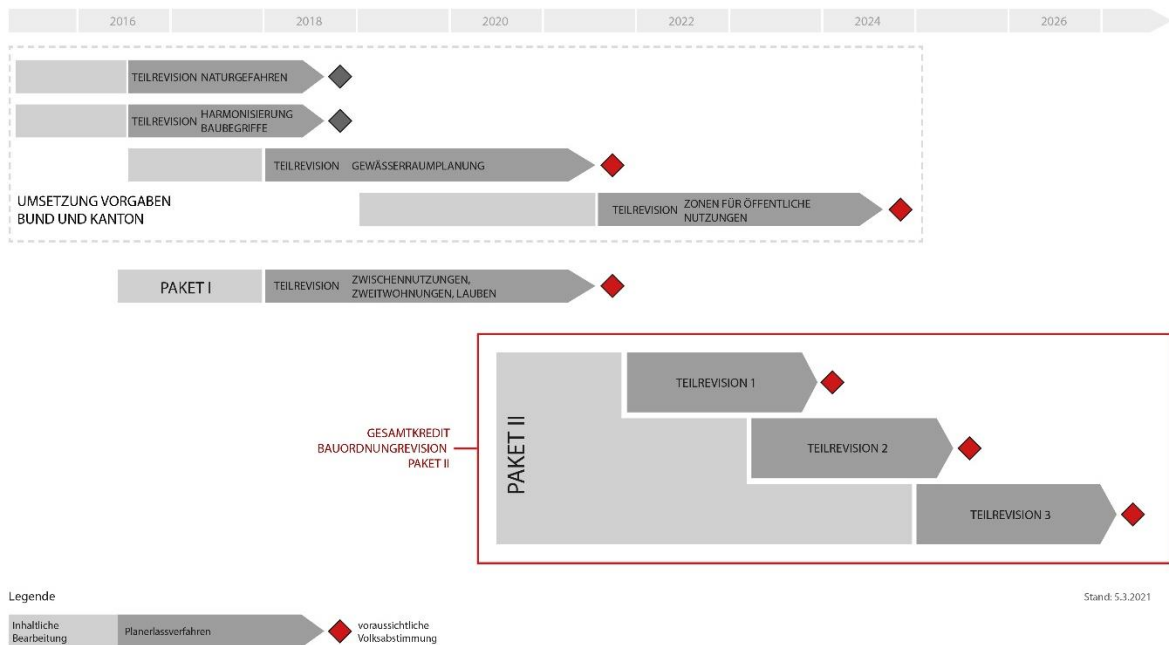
2016 2018 2020 2022 2024 2026

TEILREVISION NATURGEFAHREN

TEILREVISION HARMONISIERUNG BAUBEGRIFFE

TEILREVISION GEWÄSSERRAUMPLANUNG

UMSETZUNG VORGABEN BUND UND KANTON

TEILREVISION ZONEN FÜR ÖFFENTLICHE NUTZUNGEN

PAKET I

TEILREVISION ZWISCHENNUTZUNGEN, ZWEITWOHNUNGEN, LAUBEN

GESAMTKREDIT BAUORDNUNGREVISION PAKET II

PAKET II

TEILREVISION 1

TEILREVISION 2

TEILREVISION 3

Legende

Stand: 5.3.2021

Inhaltliche Bearbeitung

Planerlassverfahren

voraussichtliche Volksabstimmung